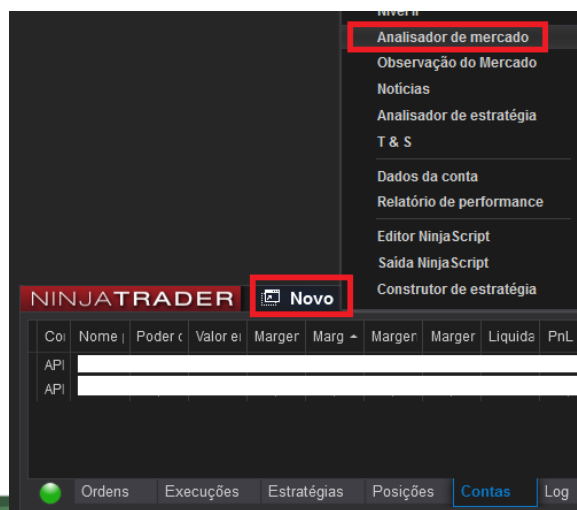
Nível II
Analisador de mercado
Observação do Mercado
Notícias
Analisador de estratégia
T & S
Dados da conta
Relatório de performance
Editor NinjaScript
Saída NinjaScript
Construtor de estratégia

NINJATRADER Novo

| Co | Nome | Poder | Valor e | Marger | Marg | Marger | Marger | Liquida | PnL |
|---|---|---|---|---|---|---|---|---|---|
| API | | | | | | | | | |
| API | | | | | | | | | |

Ordens Execuções Estratégias Posições Contas Log